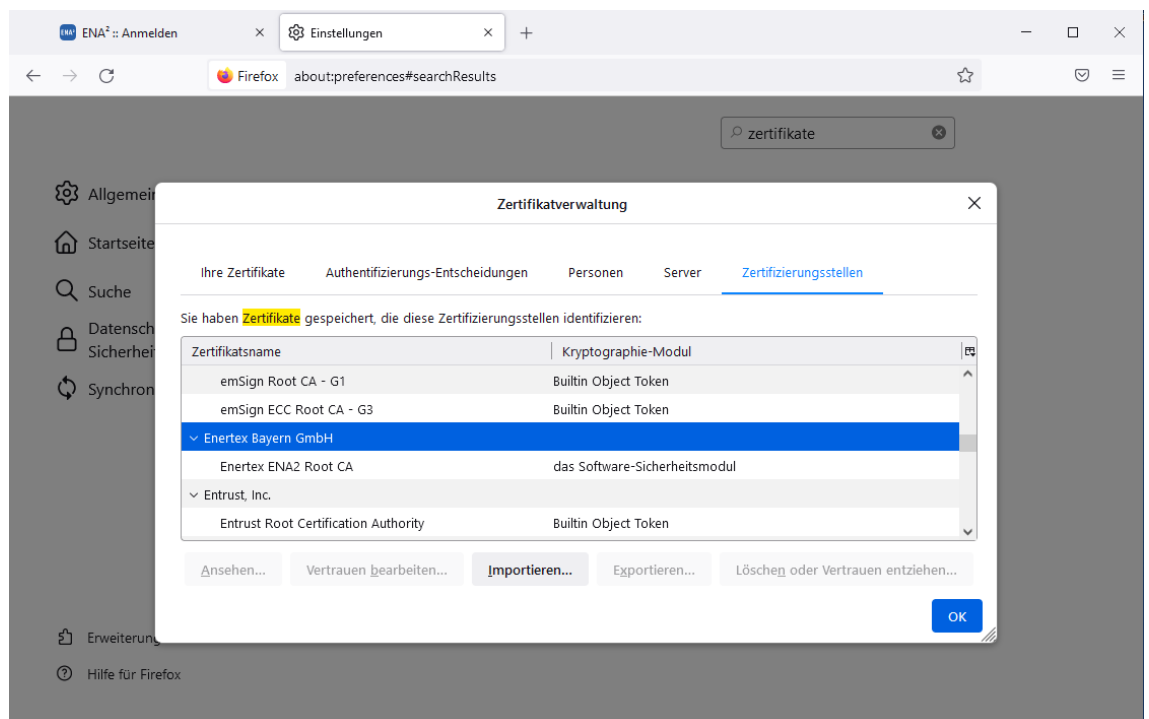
ENA² :: Anmelden
Einstellungen
+

Firefox about:preferences#searchResults

zertifikate

Allgemei
Startseite
Suche
Datensch
Sicherhei
Synchron

Zertifikatverwaltung

Ihre Zertifikate | Authentifizierungs-Entscheidungen | Personen | Server | Zertifizierungsstellen

Sie haben Zertifikate gespeichert, die diese Zertifizierungsstellen identifizieren:

| Zertifikatsname | Kryptographie-Modul |
|---|---|
| emSign Root CA - G1 | Builtin Object Token |
| emSign ECC Root CA - G3 | Builtin Object Token |
| Enertex Bayern GmbH | |
| Enertex ENA2 Root CA | das Software-Sicherheitsmodul |
| Entrust, Inc. | |
| Entrust Root Certification Authority | Builtin Object Token |

Ansehen... | Vertrauen bearbeiten... | Importieren... | Exportieren... | Löschen oder Vertrauen entziehen...

OK

Erweiterung
Hilfe für Firefox